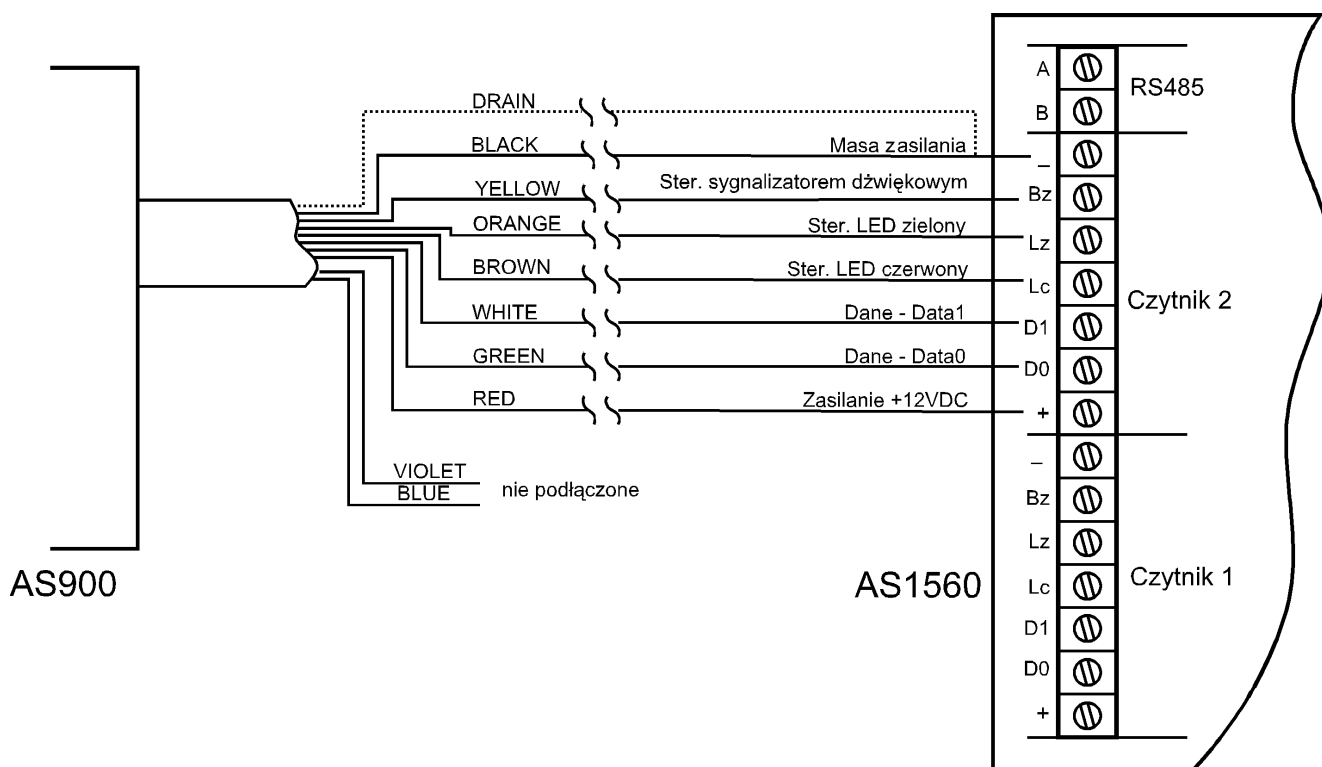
DRAIN
BLACK
Masa zasilania
YELLOW
Ster. sygnalizatorem dźwiękowym
ORANGE
Ster. LED zielony
BROWN
Ster. LED czerwony
WHITE
Dane - Data1
GREEN
Dane - Data0
RED
Zasilanie +12VDC
VIOLET
BLUE
nie podłączone

AS900

A
B
RS485
–
Bz
Lz
Lc
D1
D0
+
Czytnik 2
–
Bz
Lz
Lc
D1
D0
+
Czytnik 1

AS1560